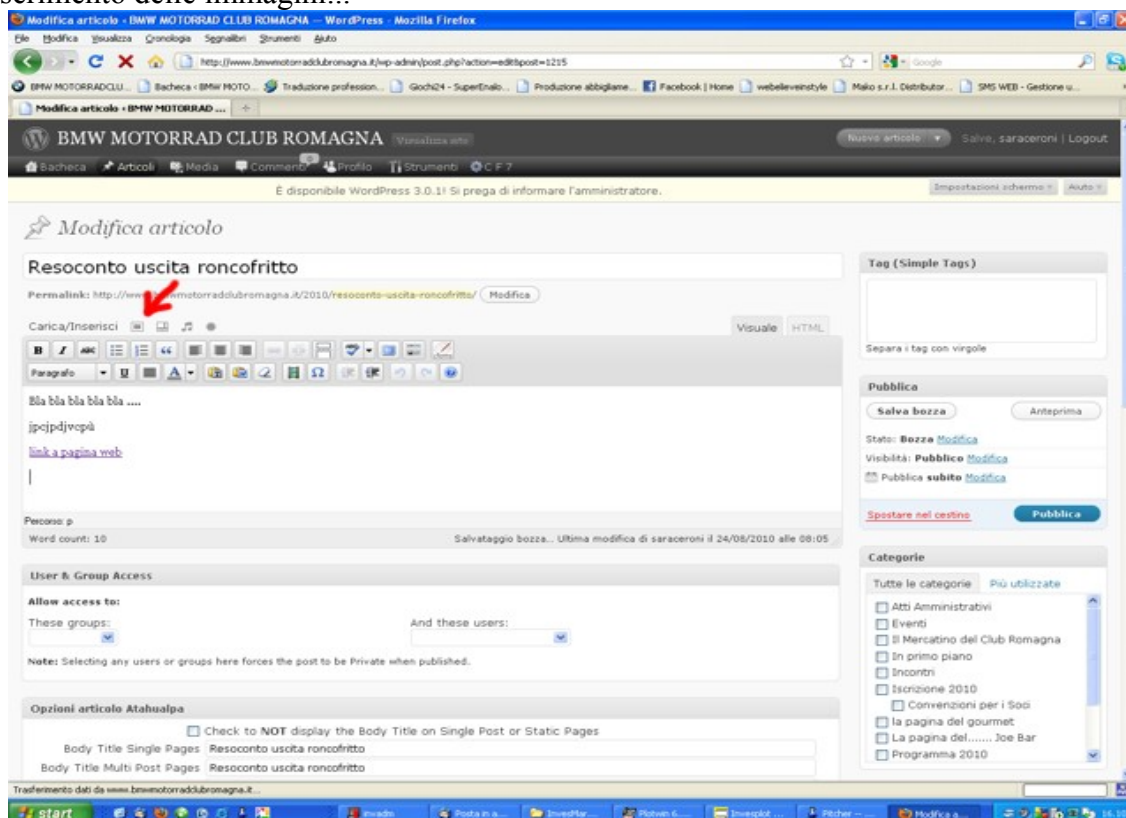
serimento delle immagini...

Modifica articolo ‹ BMW MOTORRAD CLUB ROMAGNA — WordPress - Mozilla Firefox

File Modifica Visualizza Cronologia Segnalibri Strumenti Aiuto

http://www.bmwmotorraddubromagna.it/wp-admin/post.php?action=edit&post=1215

Google

BMW MOTORRADCLU... Bacheca ‹ BMW MOTO... Traduzione profession... Giochi24 - SuperEnalo... Produzione abbigliame... Facebook | Home webeleveinstyle Mako s.r.l. Distributor... SMS WEB - Gestione u...

Modifica articolo ‹ BMW MOTORRAD ...

BMW MOTORRAD CLUB ROMAGNA Visualizza sito

Nuovo articolo Salve, saraceroni | Logout

Bacheca Articoli Media Commenti Profilo Strumenti C F 7

È disponibile WordPress 3.0.1! Si prega di informare l'amministratore.

Impostazioni schermo Aiuto

Modifica articolo

Resoconto uscita roncofritto

Permalink: http://www.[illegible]motorraddubromagna.it/2010/resoconto-uscita-roncofritto/ Modifica

Carica/Inserisci

Visuale HTML

Paragrafo

Bla bla bla bla bla ....

jpcjpdjvcpù

link a pagina web

Percorso: p

Word count: 10

Salvataggio bozza... Ultima modifica di saraceroni il 24/08/2010 alle 08:05

User & Group Access

Allow access to:

These groups:

And these users:

Note: Selecting any users or groups here forces the post to be Private when published.

Opzioni articolo Atahualpa

Check to NOT display the Body Title on Single Post or Static Pages

Body Title Single Pages Resoconto uscita roncofritto

Body Title Multi Post Pages Resoconto uscita roncofritto

Tag (Simple Tags)

Separa i tag con virgole

Pubblica

Salva bozza

Anteprima

Stato: Bozza Modifica

Visibilità: Pubblico Modifica

Pubblica subito Modifica

Spostare nel cestino

Pubblica

Categorie

Tutte le categorie Più utilizzate

Atti Amministrativi

Eventi

Il Mercatino del Club Romagna

In primo piano

Incontri

Iscrizione 2010

Convenzioni per i Soci

la pagina del gourmet

La pagina del....... Joe Bar

Programma 2010

Trasferimento dati da www.bmwmotorraddubromagna.it...

start